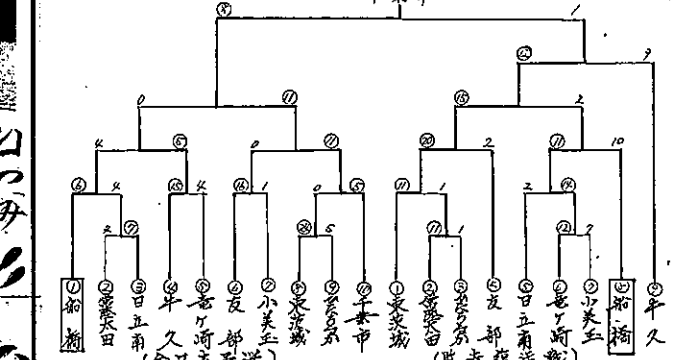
⑧ 準決勝 1

㉑ 9

0 ⑪ ⑮ 2

4 ⑥ 0 ⑪ ⑳ 2 ⑪ 10

⑥ 4 ⑮ 4 ⑯ 1 0 ⑤ ⑪ 1 2 ⑭

2 ⑦ ㉘ 5 ⑦ 1 ㉑ 7

①船橋 ②常総太田 ③日立南 ④平久 ⑤竜ケ崎 ⑥友部 ⑦小美玉 ⑧茨城東 ⑨茨城西 ⑩千葉市 ①茨城東 ②常総太田 ③茨城西 ⑤友部 ⑤日立南 ⑥竜ケ崎 ⑦小美玉 ⑧船橋 ⑨平久

(全日本予選) (関東予選)